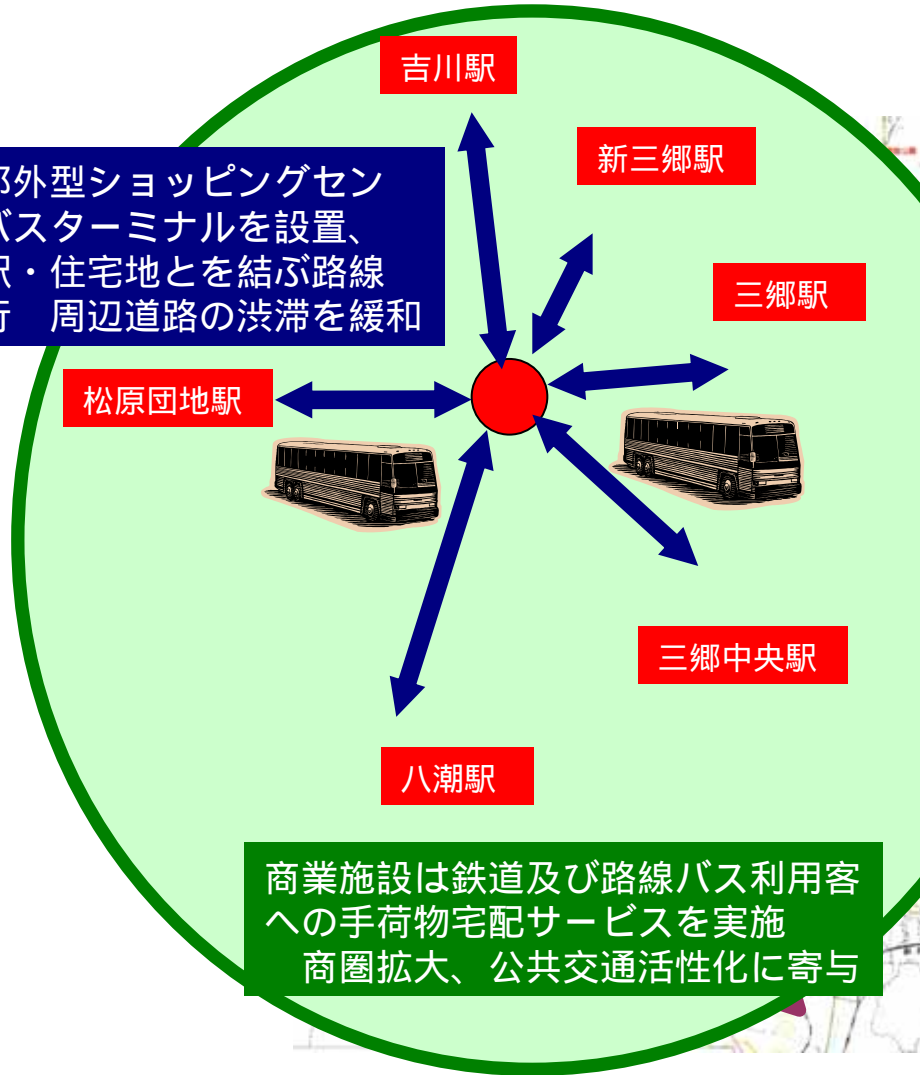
吉川駅

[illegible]郊外型ショッピングセン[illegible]
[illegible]バスターミナルを設置、
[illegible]駅・住宅地とを結ぶ路線
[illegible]行　周辺道路の渋滞を緩和

新三郷駅

三郷駅

松原団地駅

三郷中央駅

八潮駅

商業施設は鉄道及び路線バス利用客への手荷物宅配サービスを実施
商圏拡大、公共交通活性化に寄与